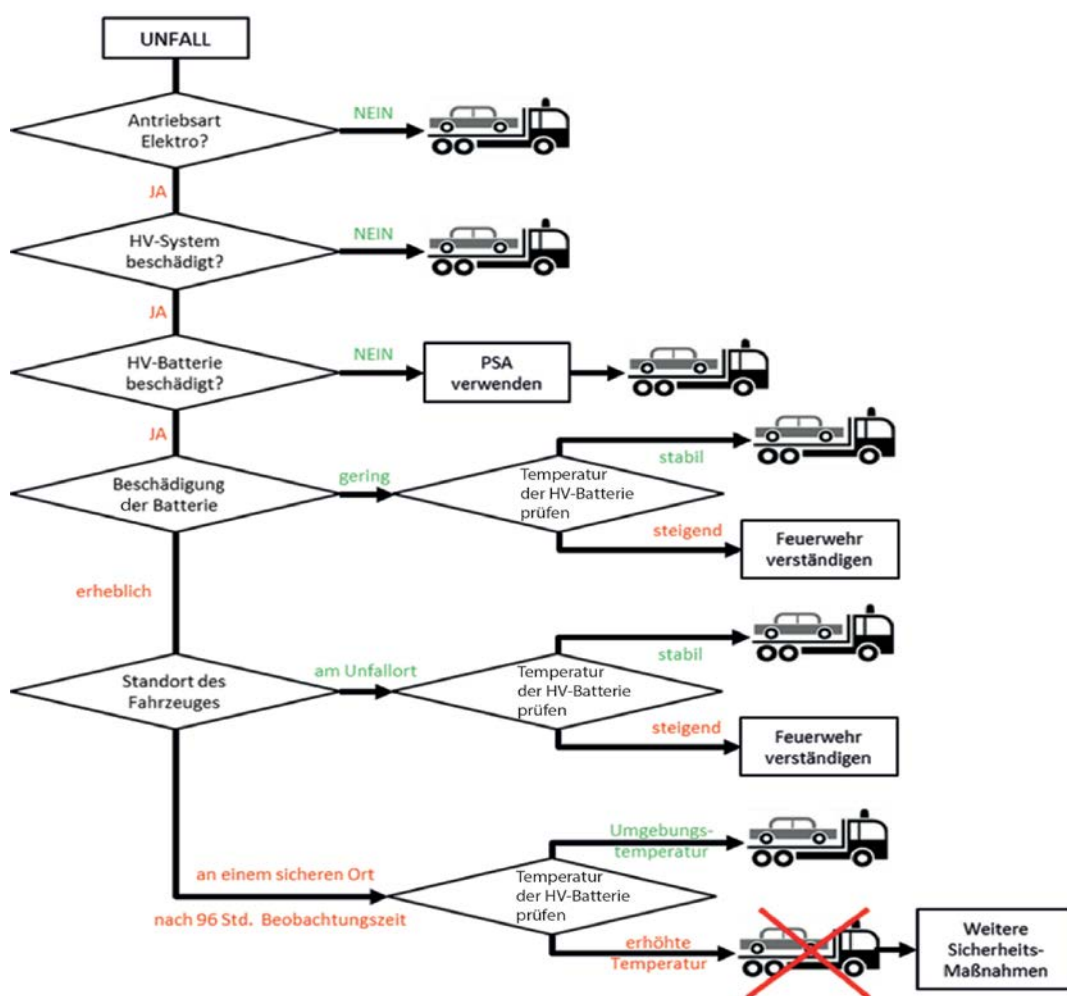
UNFALL

Antriebsart Elektro?

NEIN

JA

HV-System beschädigt?

NEIN

JA

HV-Batterie beschädigt?

NEIN

PSA verwenden

JA

Beschädigung der Batterie

gering

Temperatur der HV-Batterie prüfen

stabil

steigend

Feuerwehr verständigen

erheblich

Standort des Fahrzeuges

am Unfallort

Temperatur der HV-Batterie prüfen

stabil

steigend

Feuerwehr verständigen

an einem sicheren Ort

nach 96 Std. Beobachtungszeit

Temperatur der HV-Batterie prüfen

Umgebungstemperatur

erhöhte Temperatur

Weitere Sicherheits-Maßnahmen